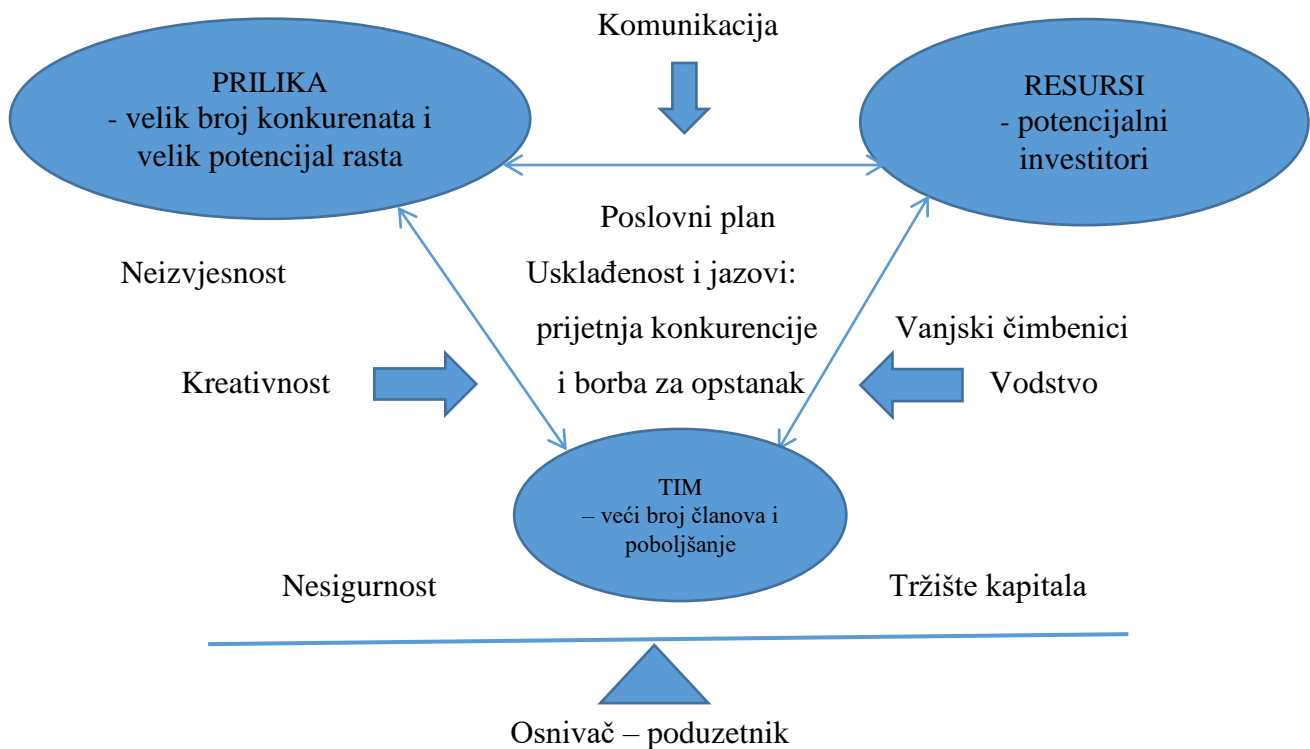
Komunikacija

PRILIKA
- velik broj konkurenata i velik potencijal rasta

RESURSI
- potencijalni investitori

Poslovni plan

Neizvjesnost

Usklađenost i jazovi:
prijetnja konkurencije
i borba za opstanak

Vanjski čimbenici

Kreativnost

Vodstvo

TIM
– veći broj članova i poboljšanje

Nesigurnost

Tržište kapitala

Osnivač – poduzetnik